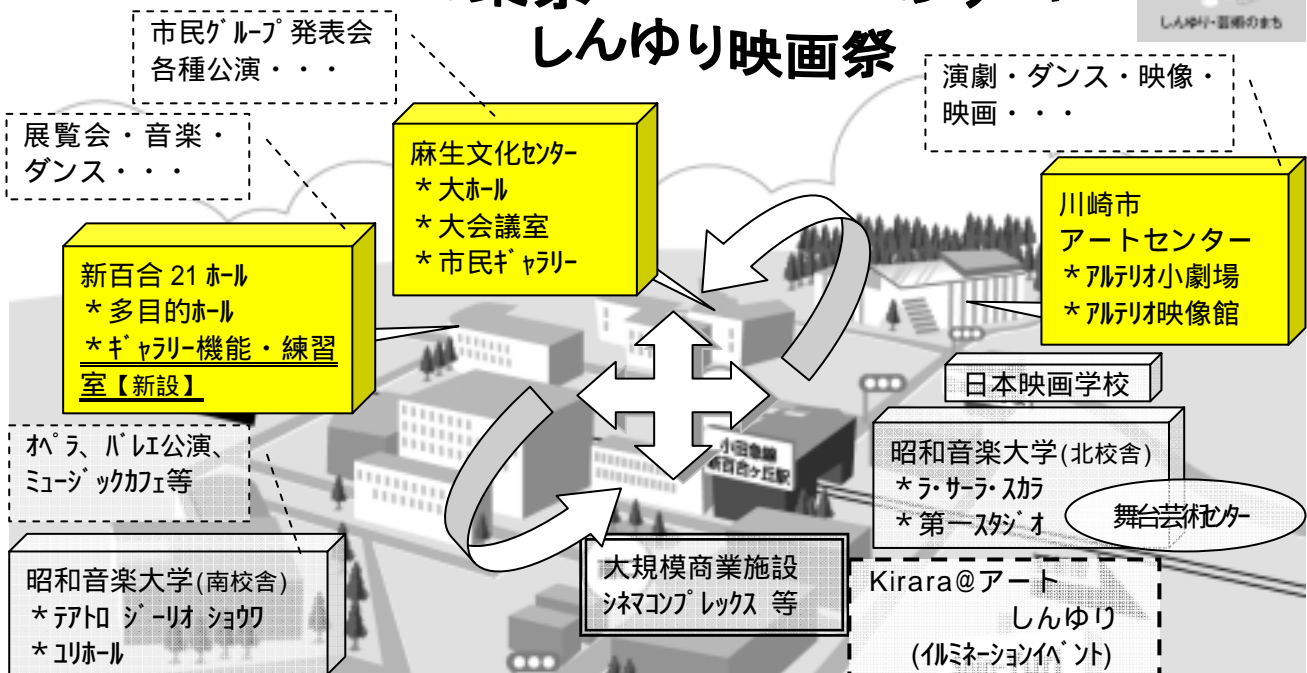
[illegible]
しんゆり映画祭

しんゆり・芸術のまち

市民ｸﾞﾙｰﾌﾟ発表会
各種公演・・・

演劇・ダンス・映像・
映画・・・

展覧会・音楽・
ダンス・・・

麻生文化ｾﾝﾀｰ
＊大ﾎｰﾙ
＊大会議室
＊市民ｷﾞｬﾗﾘｰ

川崎市
アートセンター
＊ｱﾙﾃﾘｵ小劇場
＊ｱﾙﾃﾘｵ映像館

新百合 21 ﾎｰﾙ
＊多目的ﾎｰﾙ
＊ｷﾞｬﾗﾘｰ機能・練習室【新設】

日本映画学校

小田急線
新百合ヶ丘駅

ｵﾍﾟﾗ、ﾊﾞﾚｴ公演、
ﾐｭｰｼﾞｯｸｶﾌｪ等

昭和音楽大学(北校舎)
＊ﾗ・ｻｰﾗ・ｽｶﾗ
＊第一ｽﾀｼﾞｵ

舞台芸術ｾﾝﾀｰ

昭和音楽大学(南校舎)
＊ﾃｱﾄﾛ ｼﾞｰﾘｵ ｼｮｳﾜ
＊ﾕﾘﾎｰﾙ

大規模商業施設
ｼﾈﾏｺﾝﾌﾟﾚｯｸｽ 等

Kirara@アート
しんゆり
(ｲﾙﾐﾈｰｼｮﾝｲﾍﾞﾝﾄ)